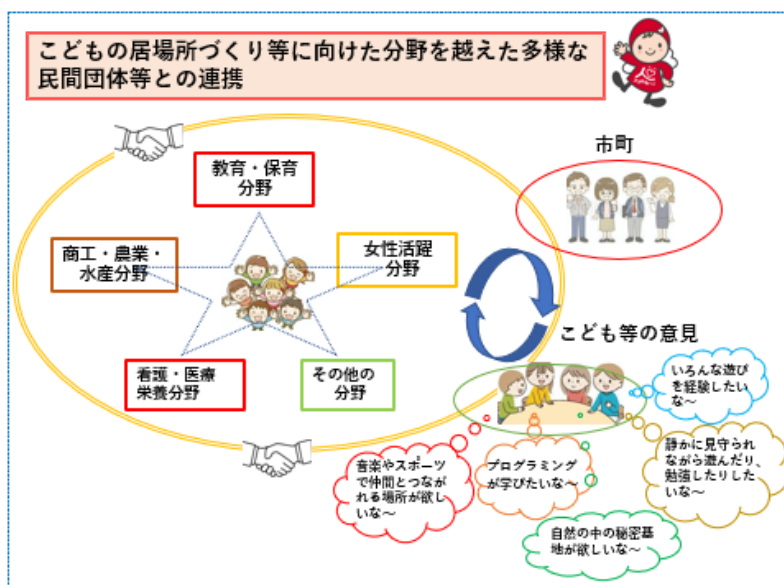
こどもの居場所づくり等に向けた分野を越えた多様な民間団体等との連携

教育・保育分野

商工・農業・水産分野

女性活躍分野

看護・医療栄養分野

その他の分野

市町

こども等の意見

いろんな遊びを経験したいな～

音楽やスポーツで仲間とつながれる場所が欲しいな～

プログラミングが学びたいな～

静かに見守られながら遊んだり、勉強したりしたいな～

自然の中の秘密基地が欲しいな～